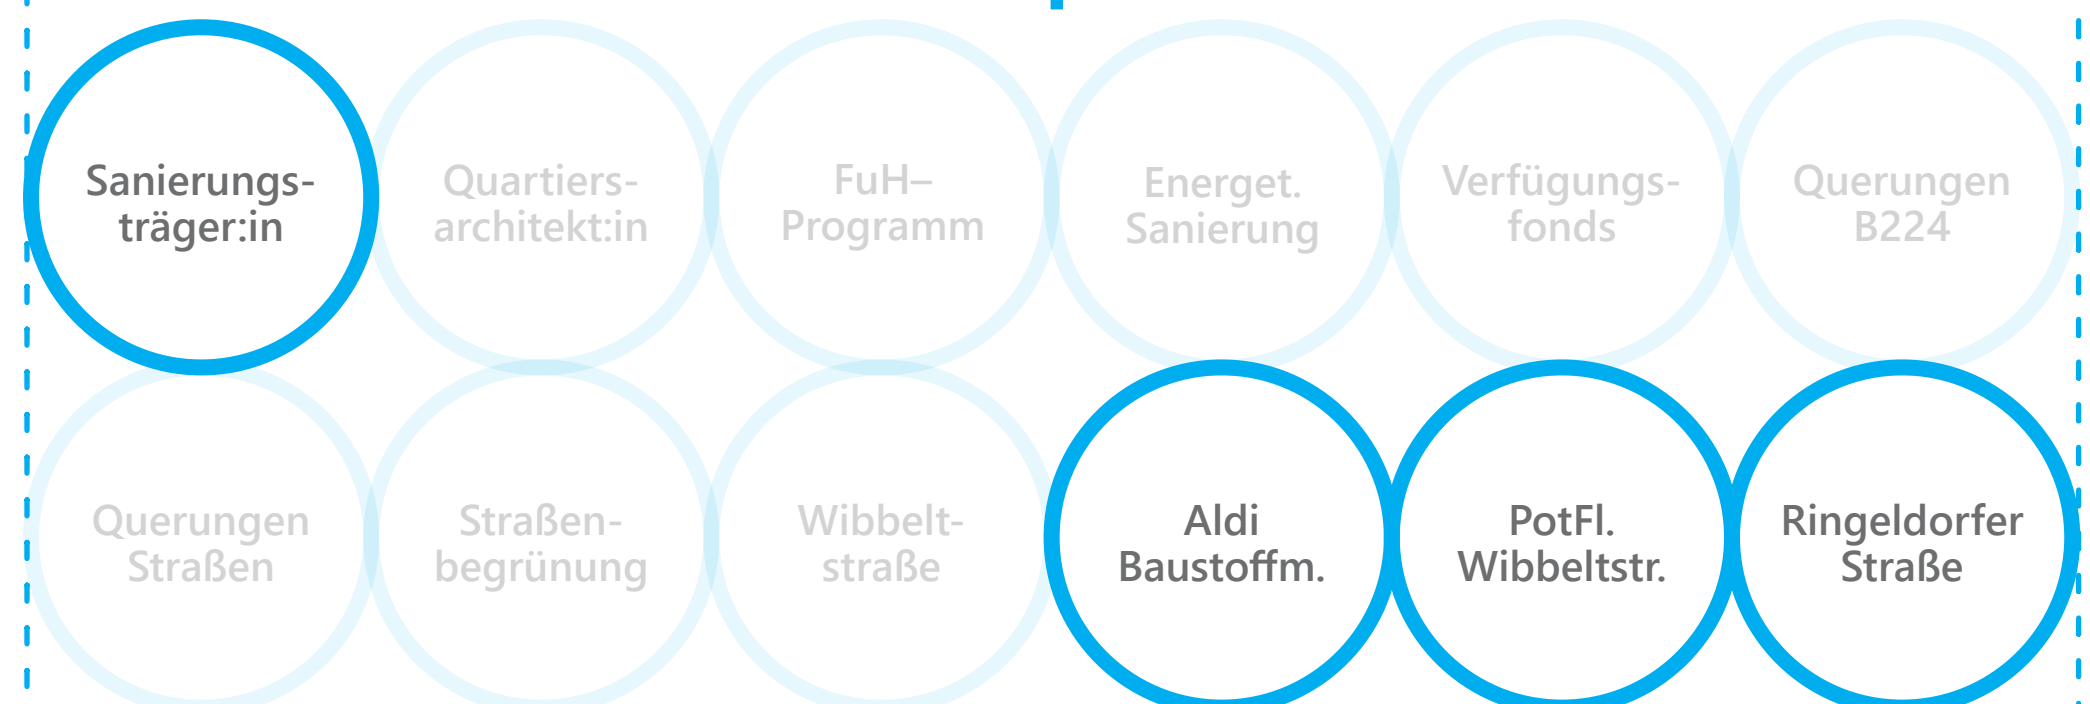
Sanierungsträger:in

Quartiersarchitekt:in

FuH–Programm

Energet. Sanierung

Verfügungsfonds

Querungen B224

Querungen Straßen

Straßenbegrünung

Wibbeltstraße

Aldi Baustoffm.

PotFl. Wibbeltstr.

Ringeldorfer Straße